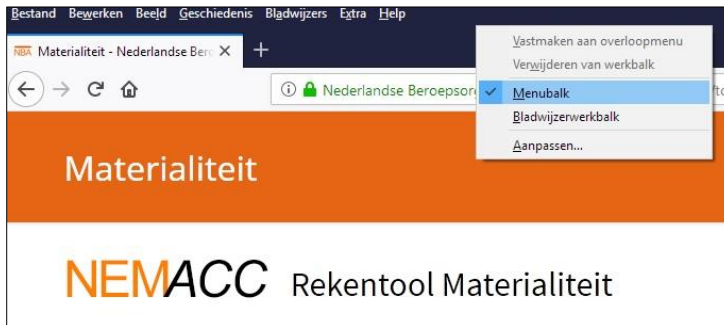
Bestand Bewerken Beeld Geschiedenis Bladwijzers Extra Help

NBA Materialiteit - Nederlandse Ber ×

+

Nederlandse Beroepsor

tto

Vastmaken aan overloopmenu
Verwijderen van werkbalk
✓ Menubalk
Bladwijzerwerkbalk
Aanpassen...

Materialiteit

NEMACC Rekentool Materialiteit